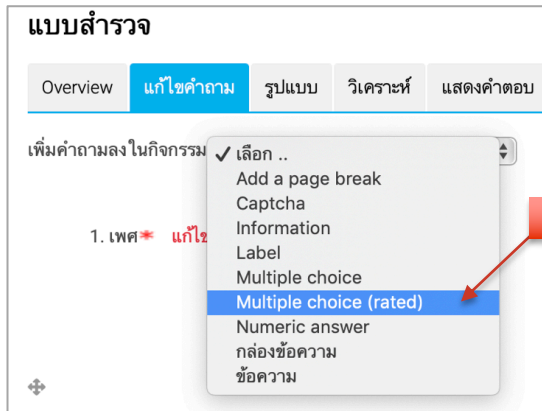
แบบสำรวจ

Overview | แก้ไขคำถาม | รูปแบบ | วิเคราะห์ | แสดงคำตอบ

เพิ่มคำถามลงในกิจกรรม

✓ เลือก ..
Add a page break
Captcha
Information
Label
Multiple choice
Multiple choice (rated)
Numeric answer
กล่องข้อความ
ข้อความ

1. เพศ* แก้ไ